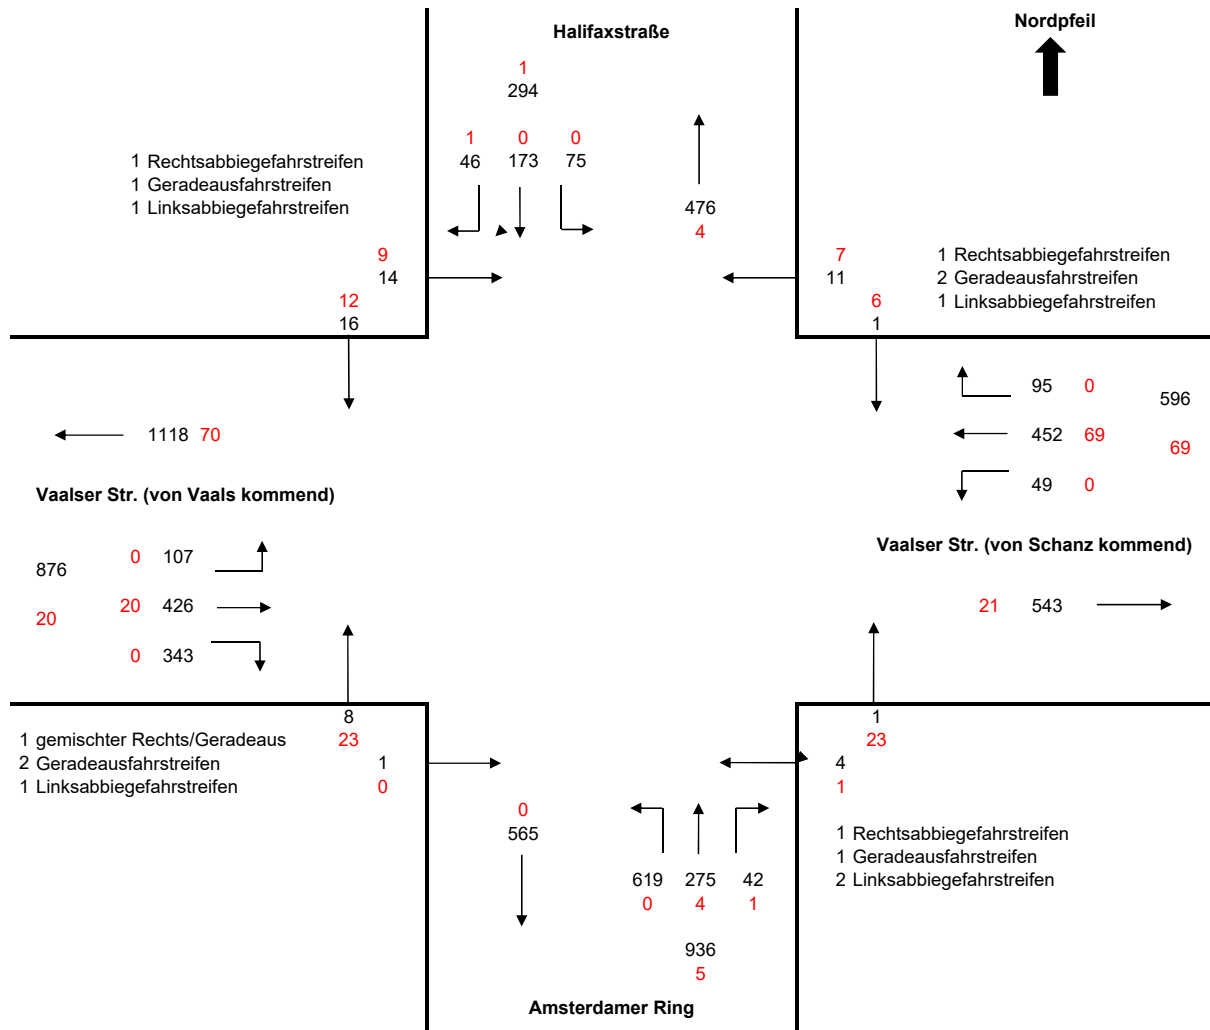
Halifaxstraße

Nordpfeil

1
294

1 0 0
46 173 75

1 Rechtsabbiegefahrstreifen
1 Geradeausfahrstreifen
1 Linksabbiegefahrstreifen

476
4

9
14
12
16

7
11
6
1

1 Rechtsabbiegefahrstreifen
2 Geradeausfahrstreifen
1 Linksabbiegefahrstreifen

95 0
596
452 69
69
49 0

1118 70

Vaalser Str. (von Vaals kommend)

876
20

0 107
20 426
0 343

Vaalser Str. (von Schanz kommend)

21 543

8
23
1
0

1 gemischter Rechts/Geradeaus
2 Geradeausfahrstreifen
1 Linksabbiegefahrstreifen

1
23
4
1

0
565

619 275 42
0 4 1

1 Rechtsabbiegefahrstreifen
1 Geradeausfahrstreifen
2 Linksabbiegefahrstreifen

936
5

Amsterdamer Ring